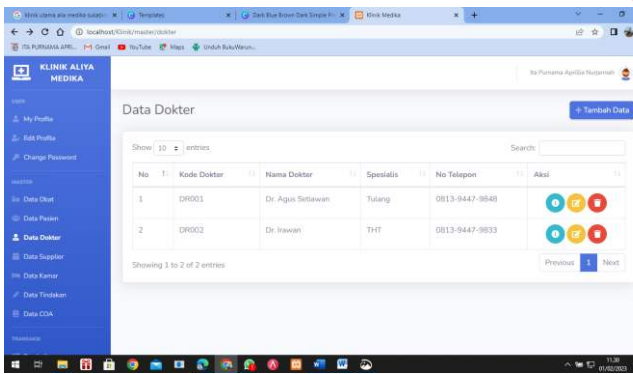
Klinik utama alia medika sulabi... | Templated | Dark Blue Brown Dark Simple Fo... | Klinik Medika | +

localhost/Klinik/master/dokter

ITA PURNAMA APRIL... Gmail YouTube Maps Unduh BukuWarun...

KLINIK ALIYA MEDIKA

Ita Purnama Aprilia Nurjannah

USER
My Profile
Edit Profile
Change Password

MASTER
Data Obat
Data Pasien
Data Dokter
Data Supplier
Data Kamar
Data Tindakan
Data COA

TRANSAKSI

Data Dokter

+ Tambah Data

Show 10 entries

Search:

| No | Kode Dokter | Nama Dokter | Spesialis | No Telepon | Aksi |
|---|---|---|---|---|---|
| 1 | DR001 | Dr. Agus Setiawan | Tulang | 0813-9447-9848 | |
| 2 | DR002 | Dr. Irawan | THT | 0813-9447-9833 | |

Showing 1 to 2 of 2 entries

Previous 1 Next

11.38
01/02/2023